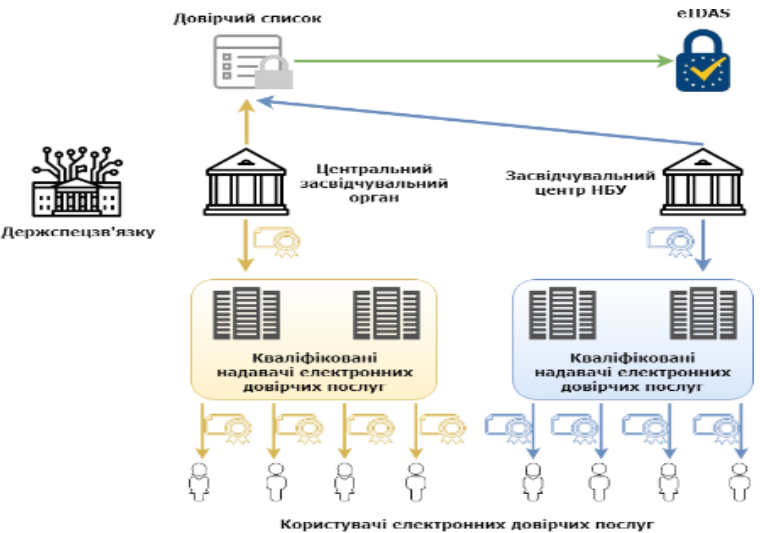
Довірчий список

eIDAS

Держспецзв'язку

Центральний засвідчувальний орган

Засвідчувальний центр НБУ

Кваліфіковані надавачі електронних довірчих послуг

Кваліфіковані надавачі електронних довірчих послуг

Користувачі електронних довірчих послуг